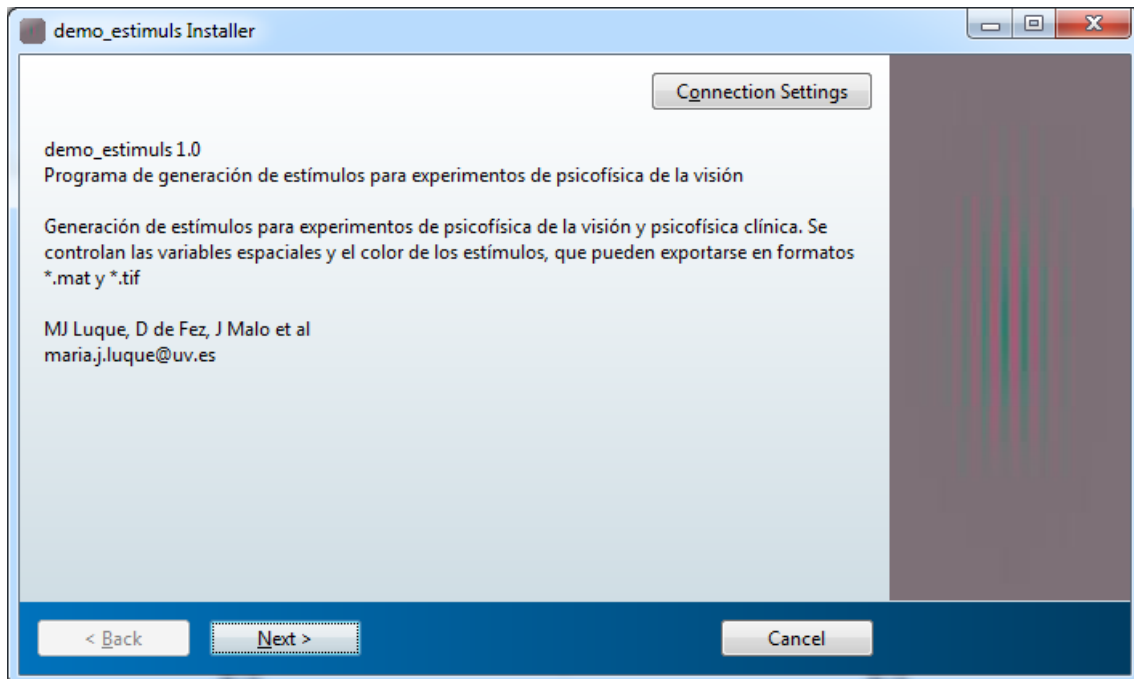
demo_estimuls Installer

Connection Settings

demo_estimuls 1.0
Programa de generación de estímulos para experimentos de psicofísica de la visión

Generación de estímulos para experimentos de psicofísica de la visión y psicofísica clínica. Se controlan las variables espaciales y el color de los estímulos, que pueden exportarse en formatos *.mat y *.tif

MJ Luque, D de Fez, J Malo et al
maria.j.luque@uv.es

< Back

Next >

Cancel